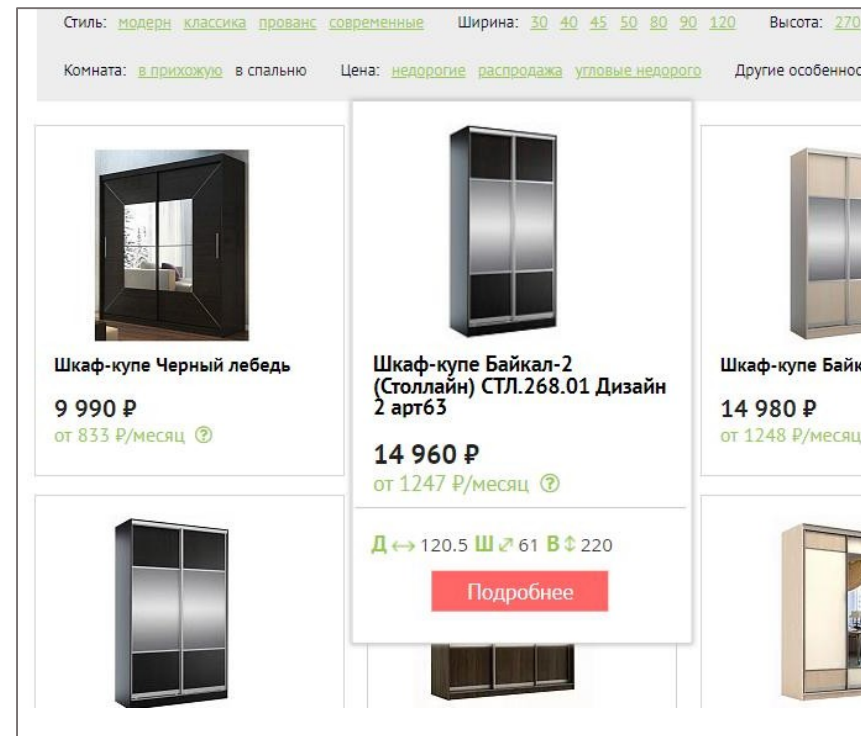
Стиль: модерн классика прованс современные Ширина: 30 40 45 50 80 90 120 Высота: 270

Комната: в прихожую в спальню Цена: недорогие распродажа угловые недорого Другие особеннос

Шкаф-купе Черный лебедь

9 990 ₽
от 833 ₽/месяц ?

Шкаф-купе Байкал-2 (Столлайн) СТЛ.268.01 Дизайн 2 арт63

14 960 ₽
от 1247 ₽/месяц ?

Д ↔ 120.5 Ш ↗ 61 В ↕ 220

Подробнее

Шкаф-купе Байк

14 980 ₽
от 1248 ₽/месяц